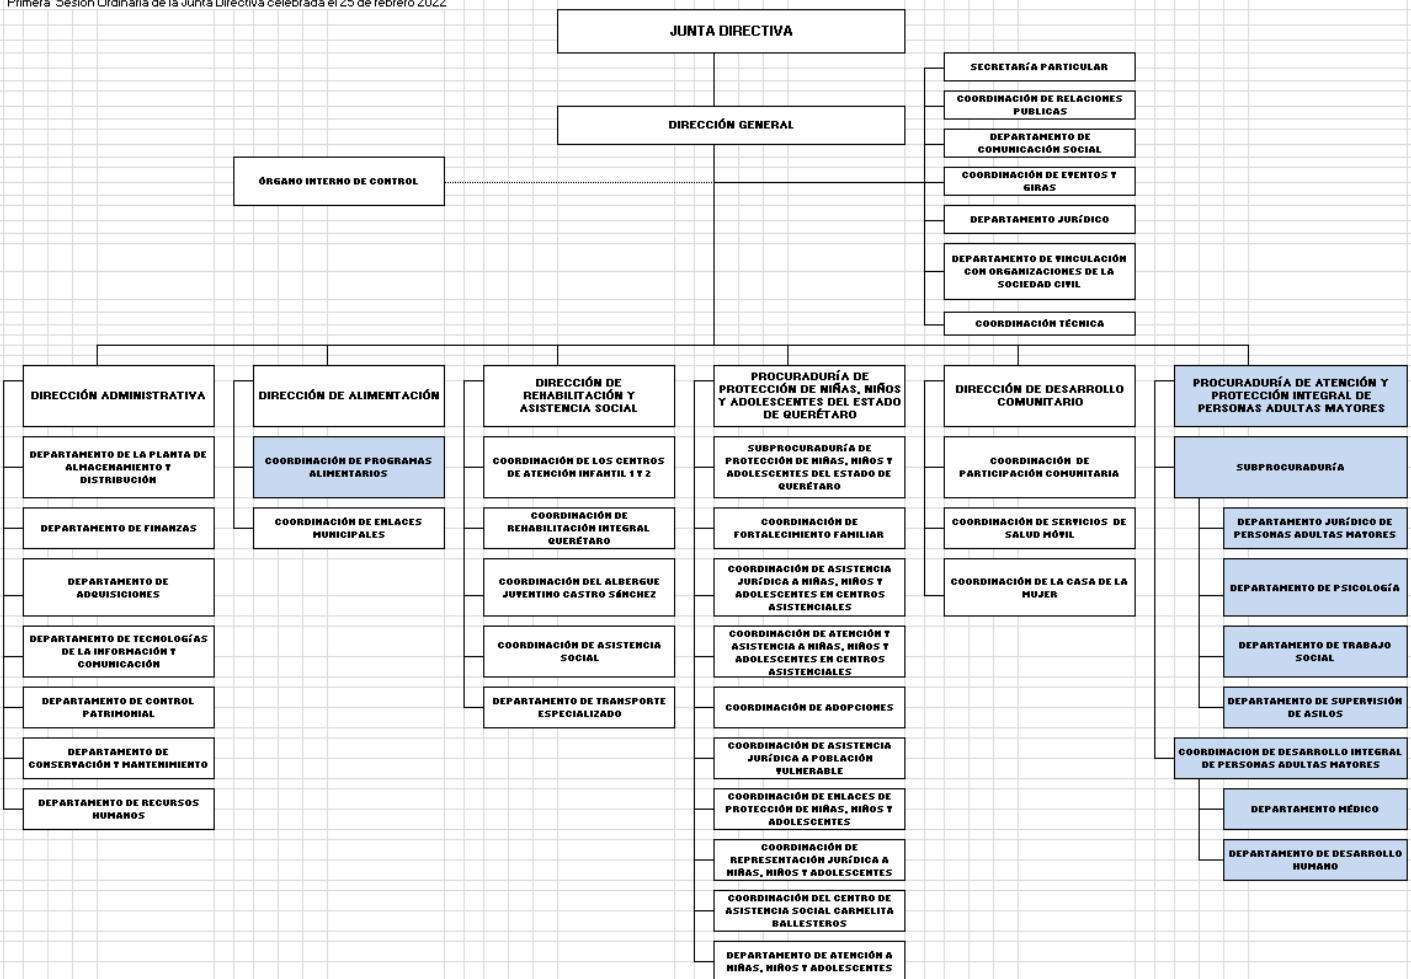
Primera Sesión Ordinaria de la Junta Directiva celebrada el 25 de febrero 2022

JUNTA DIRECTIVA

DIRECCIÓN GENERAL

SECRETARÍA PARTICULAR

COORDINACIÓN DE RELACIONES PUBLICAS

DEPARTAMENTO DE COMUNICACIÓN SOCIAL

COORDINACIÓN DE EVENTOS Y GIRAS

DEPARTAMENTO JURÍDICO

DEPARTAMENTO DE VINCULACIÓN CON ORGANIZACIONES DE LA SOCIEDAD CIVIL

COORDINACIÓN TÉCNICA

ÓRGANO INTERNO DE CONTROL

DIRECCIÓN ADMINISTRATIVA

DEPARTAMENTO DE LA PLANTA DE ALMACENAMIENTO Y DISTRIBUCIÓN

DEPARTAMENTO DE FINANZAS

DEPARTAMENTO DE ADQUISICIONES

DEPARTAMENTO DE TECNOLOGÍAS DE LA INFORMACIÓN Y COMUNICACIÓN

DEPARTAMENTO DE CONTROL PATRIMONIAL

DEPARTAMENTO DE CONSERVACIÓN Y MANTENIMIENTO

DEPARTAMENTO DE RECURSOS HUMANOS

DIRECCIÓN DE ALIMENTACIÓN

COORDINACIÓN DE PROGRAMAS ALIMENTARIOS

COORDINACIÓN DE ENLACES MUNICIPALES

DIRECCIÓN DE REHABILITACIÓN Y ASISTENCIA SOCIAL

COORDINACIÓN DE LOS CENTROS DE ATENCIÓN INFANTIL 1 Y 2

COORDINACIÓN DE REHABILITACIÓN INTEGRAL QUERÉTARO

COORDINACIÓN DEL ALBERGUE JUVENTINO CASTRO SÁNCHEZ

COORDINACIÓN DE ASISTENCIA SOCIAL

DEPARTAMENTO DE TRANSPORTE ESPECIALIZADO

PROCURADURÍA DE PROTECCIÓN DE NIÑAS, NIÑOS Y ADOLESCENTES DEL ESTADO DE QUERÉTARO

SUBPROCURADURÍA DE PROTECCIÓN DE NIÑAS, NIÑOS Y ADOLESCENTES DEL ESTADO DE QUERÉTARO

COORDINACIÓN DE FORTALECIMIENTO FAMILIAR

COORDINACIÓN DE ASISTENCIA JURÍDICA A NIÑAS, NIÑOS Y ADOLESCENTES EN CENTROS ASISTENCIALES

COORDINACIÓN DE ATENCIÓN Y ASISTENCIA A NIÑAS, NIÑOS Y ADOLESCENTES EN CENTROS ASISTENCIALES

COORDINACIÓN DE ADOPCIONES

COORDINACIÓN DE ASISTENCIA JURÍDICA A POBLACIÓN VULNERABLE

COORDINACIÓN DE ENLACES DE PROTECCIÓN DE NIÑAS, NIÑOS Y ADOLESCENTES

COORDINACIÓN DE REPRESENTACIÓN JURÍDICA A NIÑAS, NIÑOS Y ADOLESCENTES

COORDINACIÓN DEL CENTRO DE ASISTENCIA SOCIAL CARMELITA BALLESTEROS

DEPARTAMENTO DE ATENCIÓN A NIÑAS, NIÑOS Y ADOLESCENTES

DIRECCIÓN DE DESARROLLO COMUNITARIO

COORDINACIÓN DE PARTICIPACIÓN COMUNITARIA

COORDINACIÓN DE SERVICIOS DE SALUD MÓVIL

COORDINACIÓN DE LA CASA DE LA MUJER

PROCURADURÍA DE ATENCIÓN Y PROTECCIÓN INTEGRAL DE PERSONAS ADULTAS MAYORES

SUBPROCURADURÍA

DEPARTAMENTO JURÍDICO DE PERSONAS ADULTAS MAYORES

DEPARTAMENTO DE PSICOLOGÍA

DEPARTAMENTO DE TRABAJO SOCIAL

DEPARTAMENTO DE SUPERVISIÓN DE ASILOS

COORDINACION DE DESARROLLO INTEGRAL DE PERSONAS ADULTAS MAYORES

DEPARTAMENTO MÉDICO

DEPARTAMENTO DE DESARROLLO HUMANO